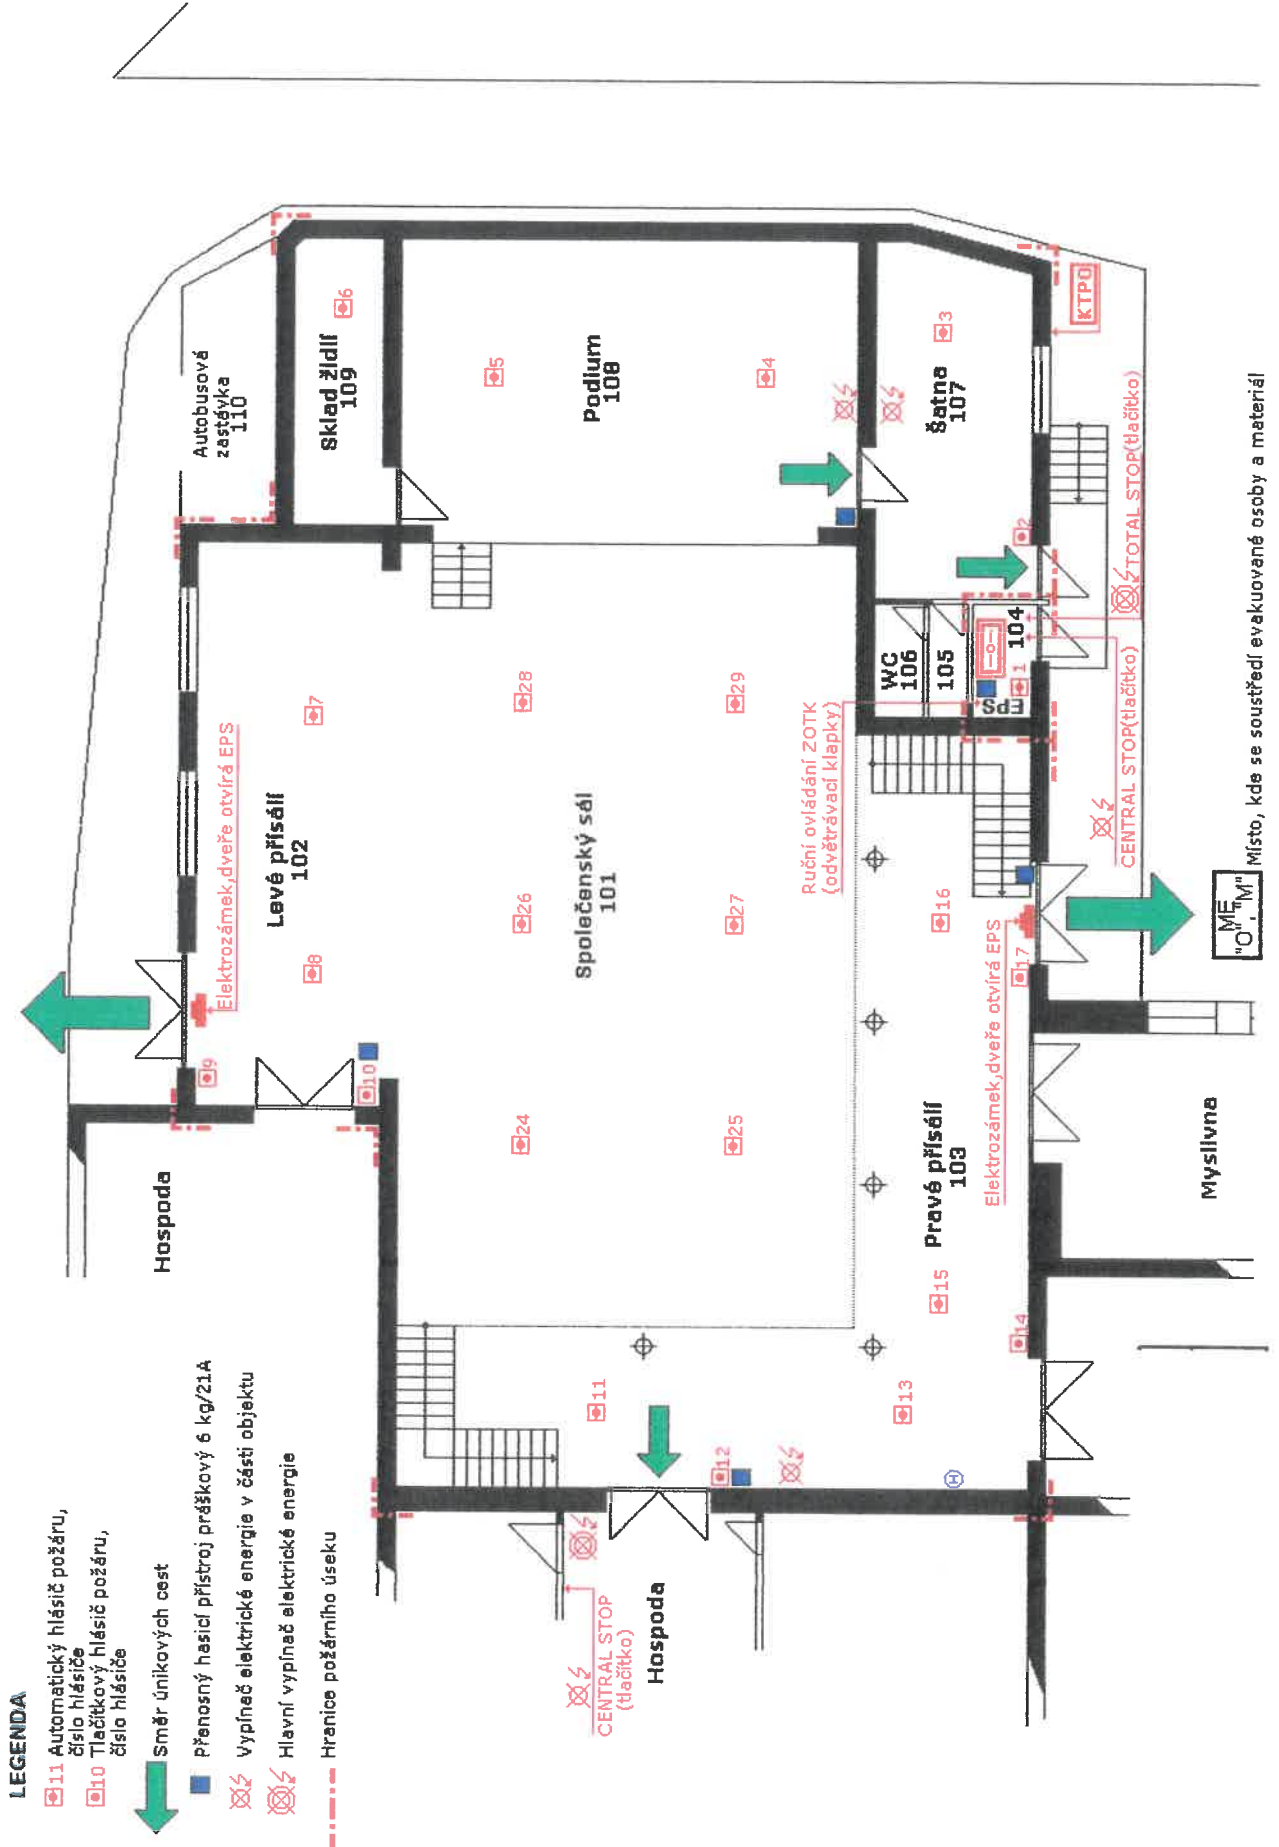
Autobusová zastávka
110

Sklad židlí
109

6

5

Podium
108

4

3

Šatna
107

KTPO

TOTAL STOP(tlačítko)

2

WC
106

105

104

EPS

1

CENTRAL STOP(tlačítko)

Ruční ovládání ZOTK
(odvětrávací klapky)

7

28

29

Levé přísálí
102

Elektrozámek,dveře otvírá EPS

Společenský sál
101

26

27

16

8

Elektrozámek,dveře otvírá EPS

17

"O"M"E"

Místo, kde se soustředí evakuované osoby a materiál

9

10

24

25

Pravé přísálí
103

Myslivna

Hospoda

15

14

11

13

12

H

CENTRAL STOP
(tlačítko)

Hospoda

LEGENDA
11 Automatický hlásič požáru, číslo hlásiče
10 Tlačítkový hlásič požáru, číslo hlásiče
Směr únikových cest
Přenosný hasicí přístroj práškový 6 kg/21A
Vypínač elektrické energie v části objektu
Hlavní vypínač elektrické energie
Hranice požárního úseku